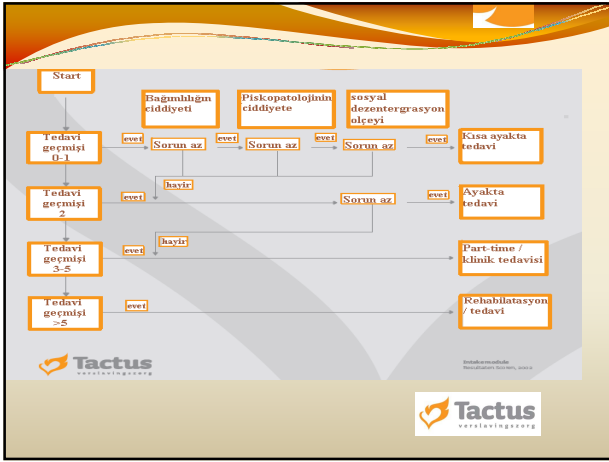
Start

Bağımlılığın ciddiyeti

Piskopatolojinin ciddiyete

sosyal dezentergrasyon olçeyi

Tedavi geçmişi 0-1

evet

Sorun az

evet

Sorun az

evet

Sorun az

evet

Kısa ayakta tedavi

hayir

Tedavi geçmişi 2

evet

Sorun az

evet

Ayakta tedavi

hayir

Tedavi geçmişi 3-5

evet

Part-time / klinik tedavisi

Tedavi geçmişi >5

evet

Rehabilatasyon / tedavi

Tactus verslavingszorg

Tactus verslavingszorg